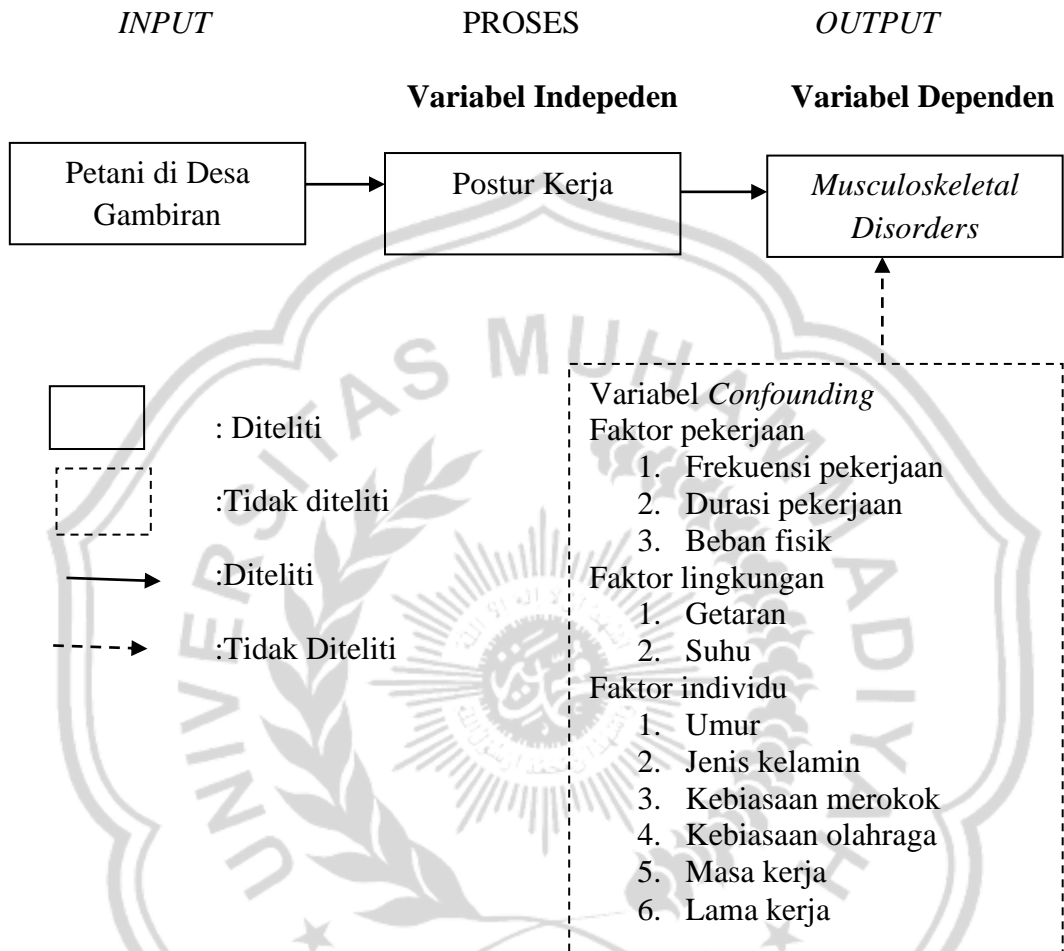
*INPUT* PROSES *OUTPUT*

**Variabel Indepeden** **Variabel Dependen**

Petani di Desa Gambiran

Postur Kerja

*Musculoskeletal Disorders*

: Diteliti

:Tidak diteliti

:Diteliti

:Tidak Diteliti

Variabel *Confounding*
Faktor pekerjaan
1. Frekuensi pekerjaan
2. Durasi pekerjaan
3. Beban fisik
Faktor lingkungan
1. Getaran
2. Suhu
Faktor individu
1. Umur
2. Jenis kelamin
3. Kebiasaan merokok
4. Kebiasaan olahraga
5. Masa kerja
6. Lama kerja